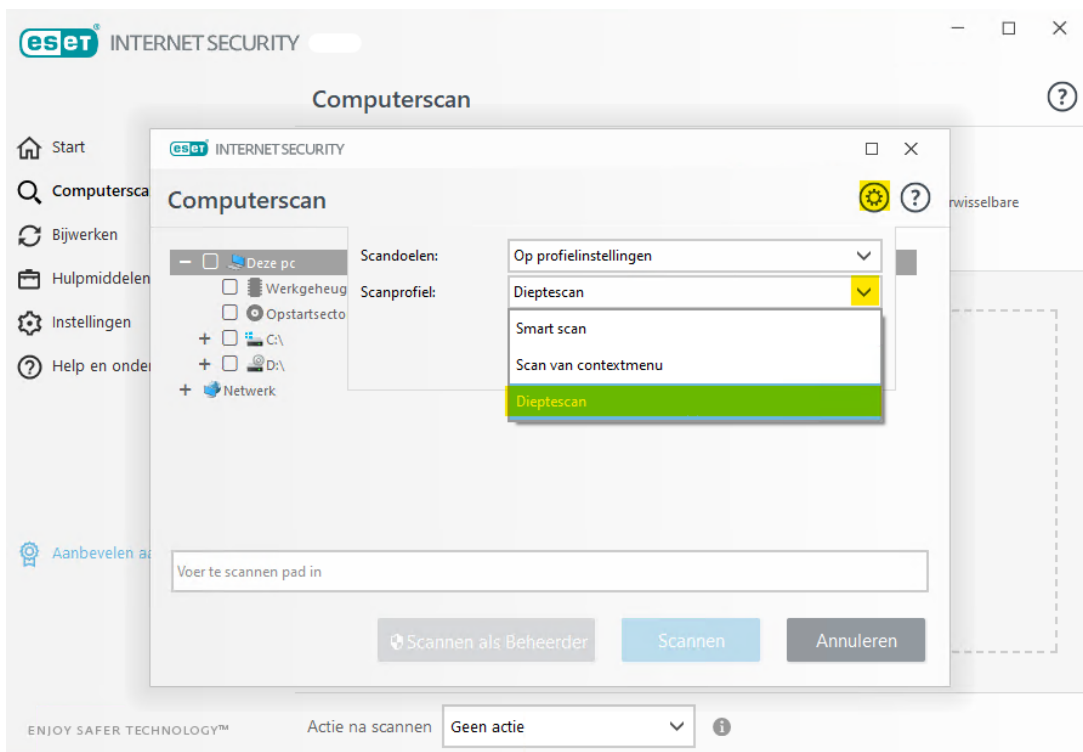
eset INTERNET SECURITY

Computerscan

Start
Computersca
Bijwerken
Hulpmiddelen
Instellingen
Help en onde

Aanbevelen aa

ENJOY SAFER TECHNOLOGY™

rwisselbare

eset INTERNET SECURITY

Computerscan

Deze pc
Werkgeheug
Opstartsecto
C:\
D:\
Netwerk

Scandoelen: Op profielinstellingen
Scanprofiel: Dieptescan

Smart scan
Scan van contextmenu
Dieptescan

Voer te scannen pad in

Scannen als Beheerder
Scannen
Annuleren

Actie na scannen Geen actie